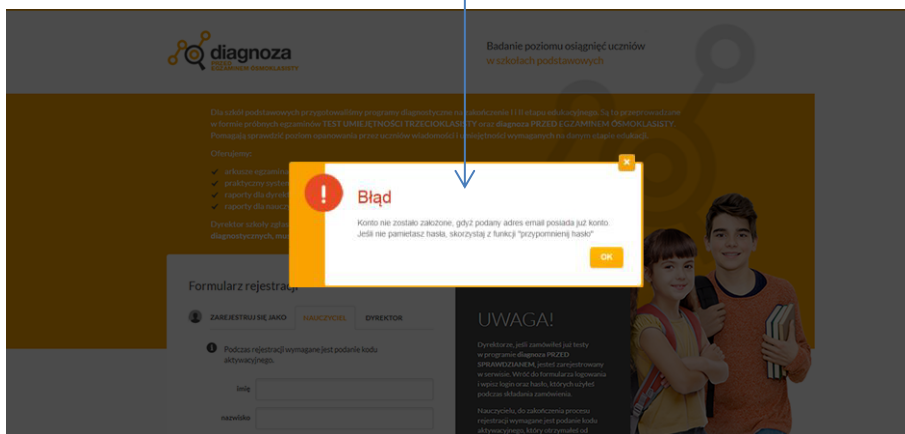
diagnoza

Badanie poziomu osiągnięć uczniów
w szkołach podstawowych

Błąd

Konto nie zostało założone, gdyż podany adres email posiada już konto. Jeśli nie pamiętasz hasła, skorzystaj z funkcji "przypomnienij hasło"

OK

Formularz rejestracji

ZAREJESTRUJ SIĘ JAKO

NAUCZYCIEL

DYREKTOR

Podczas rejestracji wymagane jest podanie kodu aktywacyjnego.

imię

nazwisko

UWAGA!

Dyrektorze, jeśli zamówiłeś już testy w programie diagnoza PRZED SPRAWDZIANEM, jesteś zarejestrowany w serwisie. Wróć do formularza logowania i wpisz login oraz hasło, których użyłeś podczas składania zamówienia.

Nauczycielu, do zakończenia procesu rejestracji wymagane jest podanie kodu aktywacyjnego, który otrzymałeś od